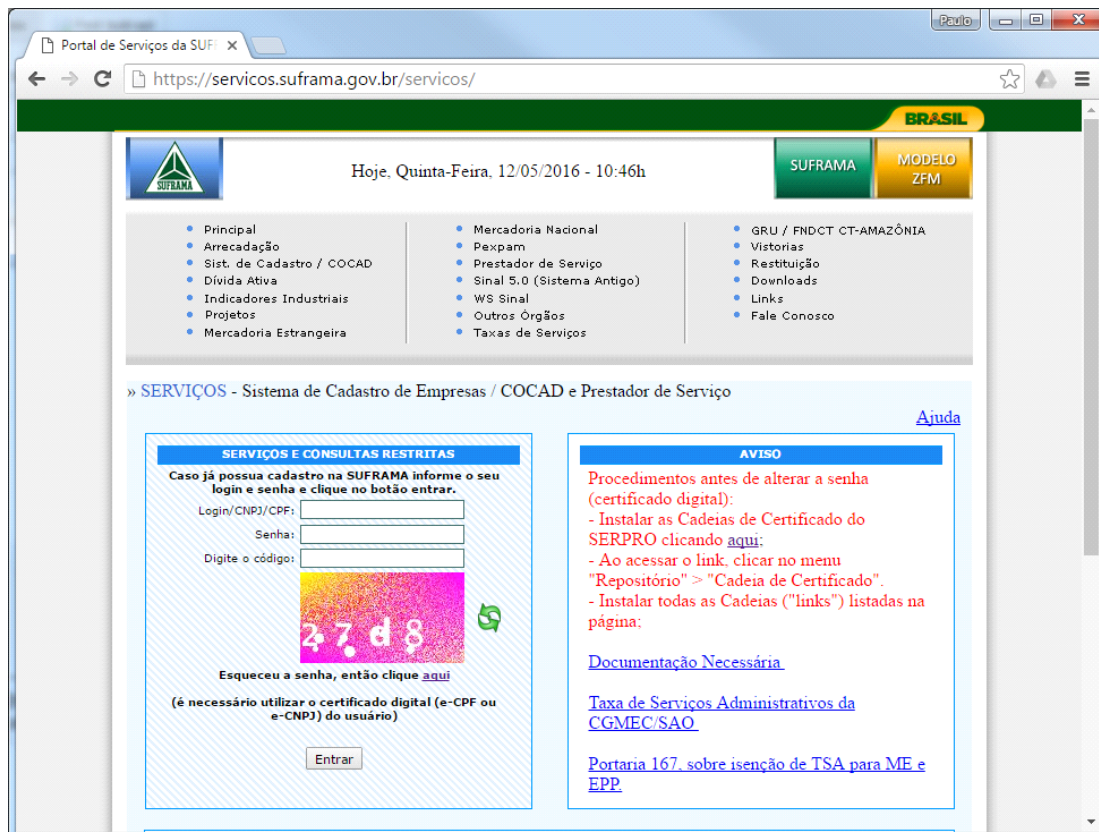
Paulo

Portal de Serviços da SUF ×

https://servicos.suframa.gov.br/servicos/

BRASIL

SUFRAMA

Hoje, Quinta-Feira, 12/05/2016 - 10:46h

SUFRAMA

MODELO ZFM

- Principal
- Arrecadação
- Sist. de Cadastro / COCAD
- Dívida Ativa
- Indicadores Industriais
- Projetos
- Mercadoria Estrangeira

- Mercadoria Nacional
- Pexpam
- Prestador de Serviço
- Sinal 5.0 (Sistema Antigo)
- WS Sinal
- Outros Órgãos
- Taxas de Serviços

- GRU / FNDCT CT-AMAZÔNIA
- Vistorias
- Restituição
- Downloads
- Links
- Fale Conosco

» SERVIÇOS - Sistema de Cadastro de Empresas / COCAD e Prestador de Serviço

Ajuda

SERVIÇOS E CONSULTAS RESTRITAS

Caso já possua cadastro na SUFRAMA informe o seu login e senha e clique no botão entrar.

Login/CNPJ/CPF:

Senha:

Digite o código:

27d8

Esqueceu a senha, então clique aqui

(é necessário utilizar o certificado digital (e-CPF ou e-CNPJ) do usuário)

Entrar

AVISO

Procedimentos antes de alterar a senha (certificado digital):
- Instalar as Cadeias de Certificado do SERPRO clicando aqui;
- Ao acessar o link, clicar no menu "Repositório" > "Cadeia de Certificado".
- Instalar todas as Cadeias ("links") listadas na página;

Documentação Necessária

Taxa de Serviços Administrativos da CGMEC/SAO

Portaria 167, sobre isenção de TSA para ME e EPP.